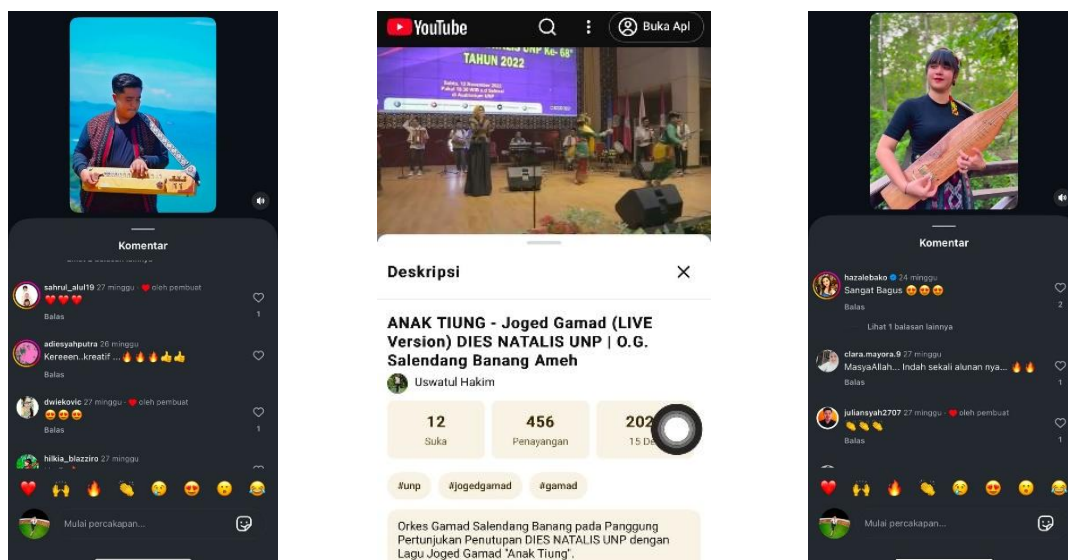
Komentar

sahrul_alul19 27 minggu · ❤ oleh pembuat
❤❤❤
Balas
1

adiesyahputra 26 minggu
Kereeen..kreatif ...🔥🔥🔥👍👍
Balas

dwiekovic 27 minggu · ❤ oleh pembuat
😍😍😍
Balas
1

hilkia_blazziro 27 minggu

Mulai percakapan...

YouTube
Buka Apl

TAHUN 2022

Deskripsi

ANAK TIUNG - Joged Gamad (LIVE Version) DIES NATALIS UNP | O.G. Salendang Banang Ameh
Uswatul Hakim

12
Suka

456
Penayangan

202
15 De

#unp #jogedgamad #gamad

Orkes Gamad Salendang Banang pada Panggung Pertunjukan Penutupan DIES NATALIS UNP dengan Lagu Joged Gamad "Anak Tiung".

Komentar

hazalebako 24 minggu
Sangat Bagus 😍😍😍
Balas
2

Lihat 1 balasan lainnya

clara.mayora.9 27 minggu
MasyaAllah... Indah sekali alunan nya... 🔥🔥
Balas
1

juliansyah2707 27 minggu · ❤ oleh pembuat
👏👏👏
Balas
1

Mulai percakapan...